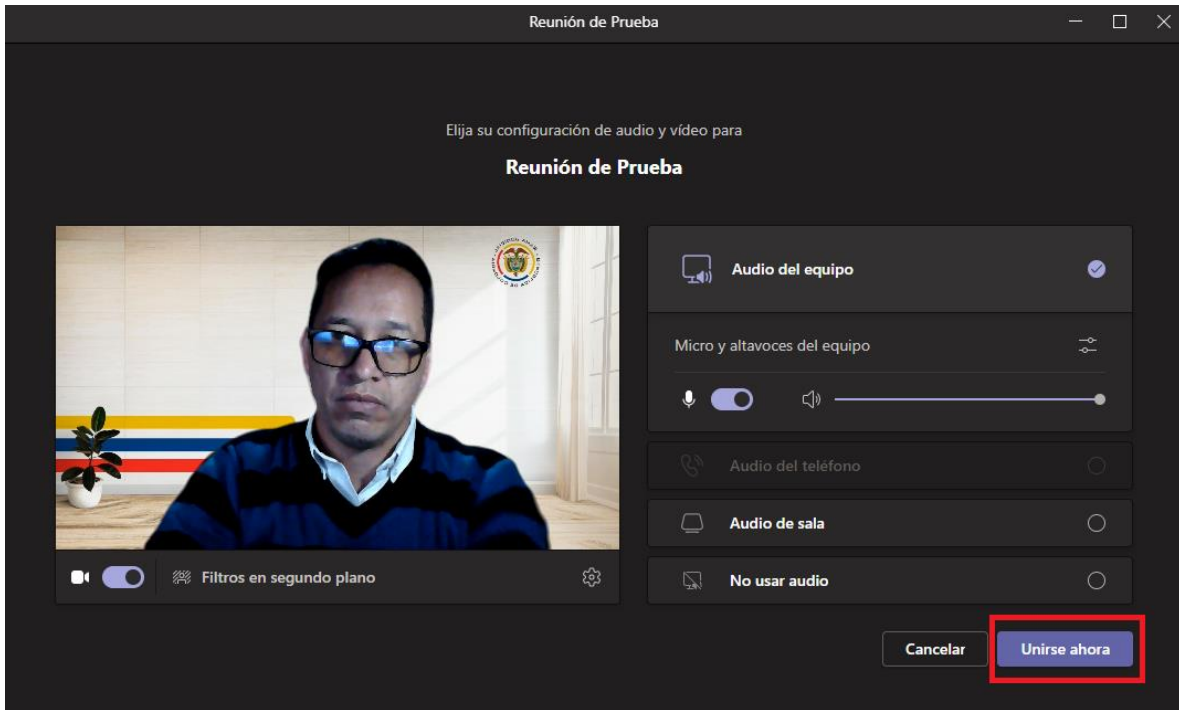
Reunión de Prueba

Elija su configuración de audio y vídeo para

Reunión de Prueba

Filtros en segundo plano

Audio del equipo

Micro y altavoces del equipo

Audio del teléfono

Audio de sala

No usar audio

Cancelar

Unirse ahora